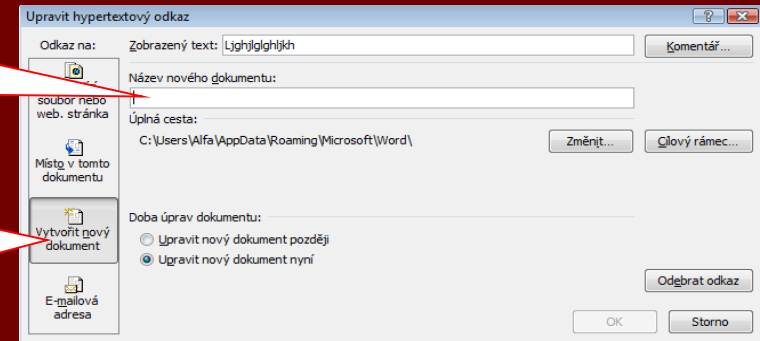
Upravit hypertextový odkaz

Odkaz na:

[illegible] soubor nebo web. stránka

Místo v tomto dokumentu

Vytvořit nový dokument

E-mailová adresa

Zobrazený text: Ljghjlglghljkh

Komentář...

Název nového dokumentu:

Úplná cesta:

C:\Users\Alfa\AppData\Roaming\Microsoft\Word\

Změnit...

Cílový rámec...

Doba úprav dokumentu:

Upravit nový dokument později

Upravit nový dokument nyní

Odebrat odkaz

OK

Storno